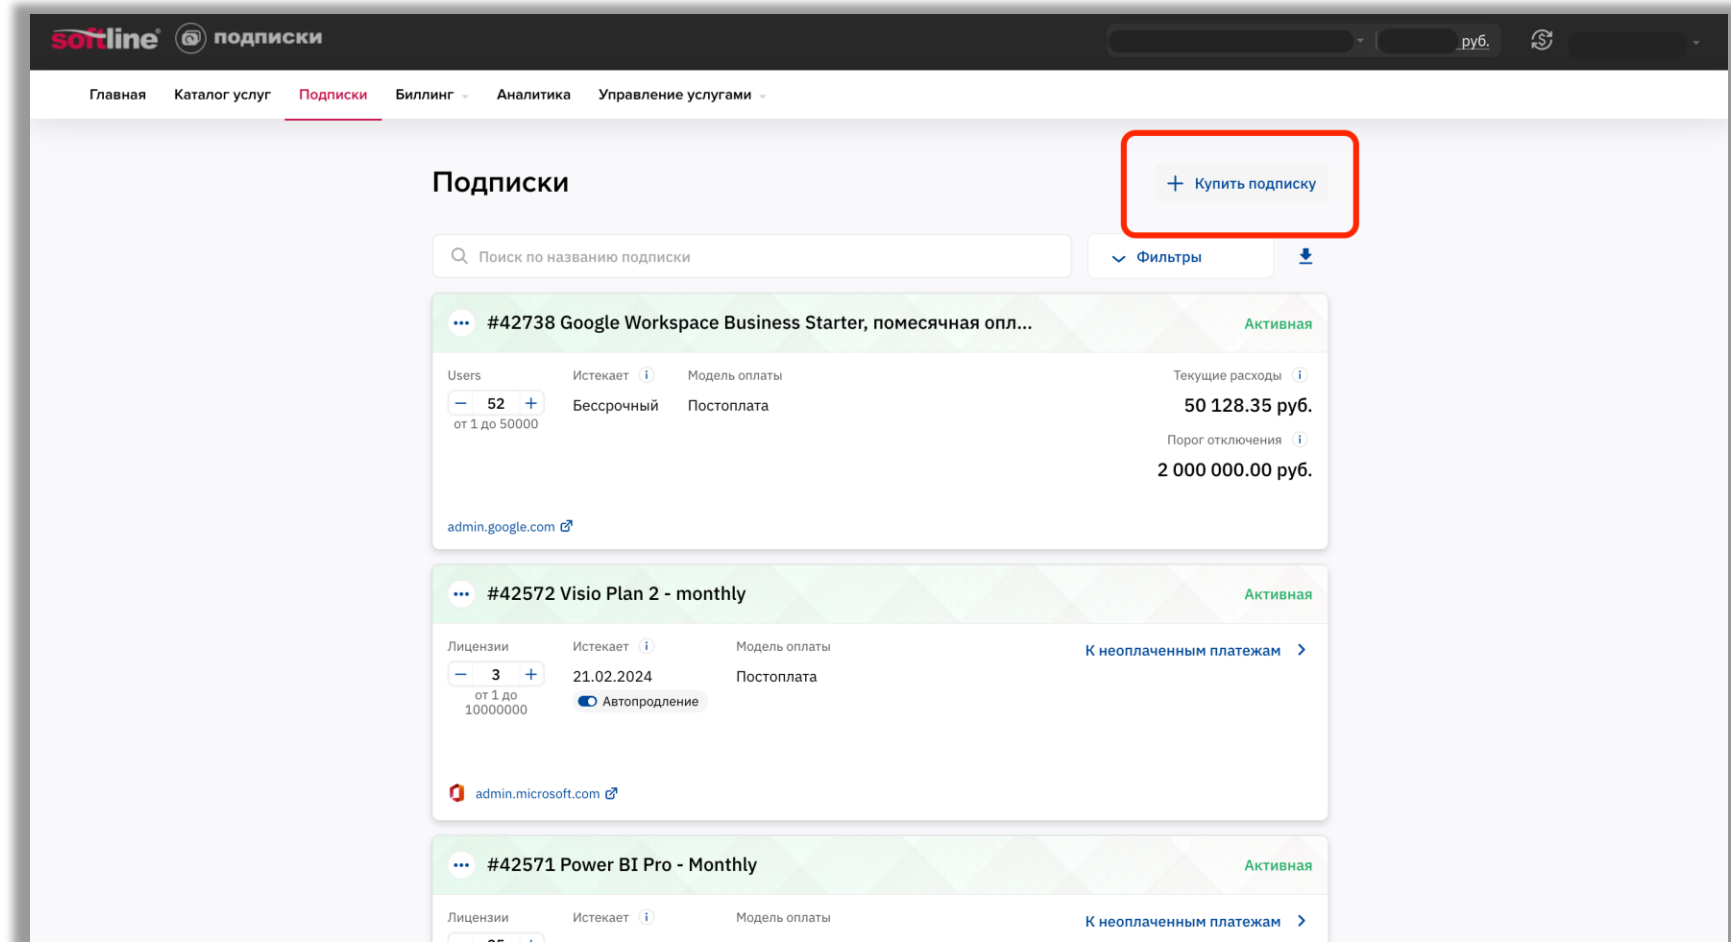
softline подписки

руб.

Главная Каталог услуг Подписки Биллинг Аналитика Управление услугами

Подписки

+ Купить подписку

Поиск по названию подписки

Фильтры

#42738 Google Workspace Business Starter, помесячная опл...

Активная

Users
− 52 +
от 1 до 50000

Истекает
Бессрочный

Модель оплаты
Постоплата

Текущие расходы
50 128.35 руб.

Порог отключения
2 000 000.00 руб.

admin.google.com

#42572 Visio Plan 2 - monthly

Активная

Лицензии
− 3 +
от 1 до 10000000

Истекает
21.02.2024
Автопродление

Модель оплаты
Постоплата

К неоплаченным платежам

admin.microsoft.com

#42571 Power BI Pro - Monthly

Активная

Лицензии

Истекает

Модель оплаты

К неоплаченным платежам